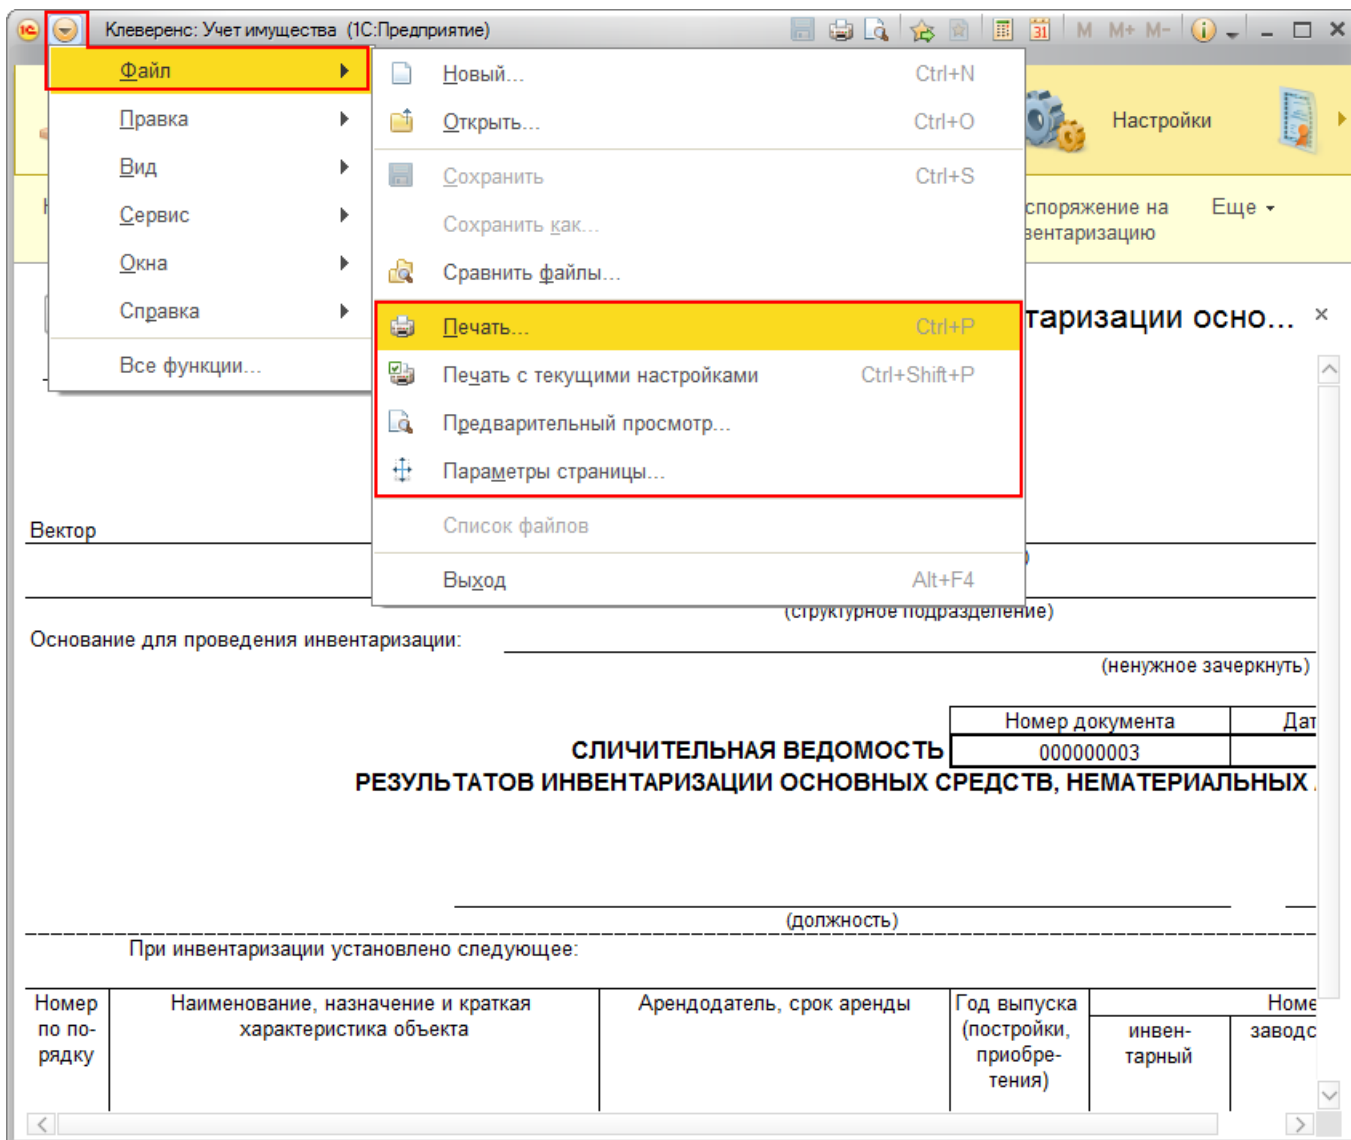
Клеверенс: Учет имущества (1С:Предприятие)

M M+ M-

Файл
Правка
Вид
Сервис
Окна
Справка
Все функции...

Новый... Ctrl+N
Открыть... Ctrl+O
Сохранить Ctrl+S
Сохранить как...
Сравнить файлы...
Печать... Ctrl+P
Печать с текущими настройками Ctrl+Shift+P
Предварительный просмотр...
Параметры страницы...
Список файлов
Выход Alt+F4

Настройки

споряжение на вентаризацию

Еще

таризации осно... ×

Вектор

(структурное подразделение)

Основание для проведения инвентаризации:

(ненужное зачеркнуть)

| Номер документа | Дат |
|---|---|
| 000000003 | |

СЛИЧИТЕЛЬНАЯ ВЕДОМОСТЬ
РЕЗУЛЬТАТОВ ИНВЕНТАРИЗАЦИИ ОСНОВНЫХ СРЕДСТВ, НЕМАТЕРИАЛЬНЫХ

(должность)

При инвентаризации установлено следующее:

| Номер по порядку | Наименование, назначение и краткая характеристика объекта | Арендодатель, срок аренды | Год выпуска (постройки, приобретения) | Номе инвентарный | заводс |
|---|---|---|---|---|---|